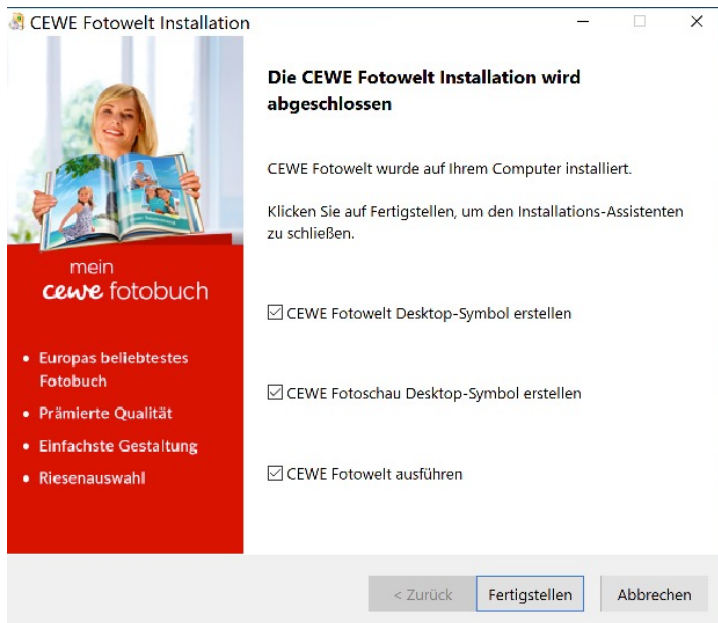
CEWE Fotowelt Installation

mein
cewe fotobuch

• Europas beliebtestes Fotobuch
• Prämierte Qualität
• Einfachste Gestaltung
• Riesenauswahl

Die CEWE Fotowelt Installation wird abgeschlossen

CEWE Fotowelt wurde auf Ihrem Computer installiert.

Klicken Sie auf Fertigstellen, um den Installations-Assistenten zu schließen.

☑ CEWE Fotowelt Desktop-Symbol erstellen

☑ CEWE Fotoschau Desktop-Symbol erstellen

☑ CEWE Fotowelt ausführen

< Zurück | Fertigstellen | Abbrechen